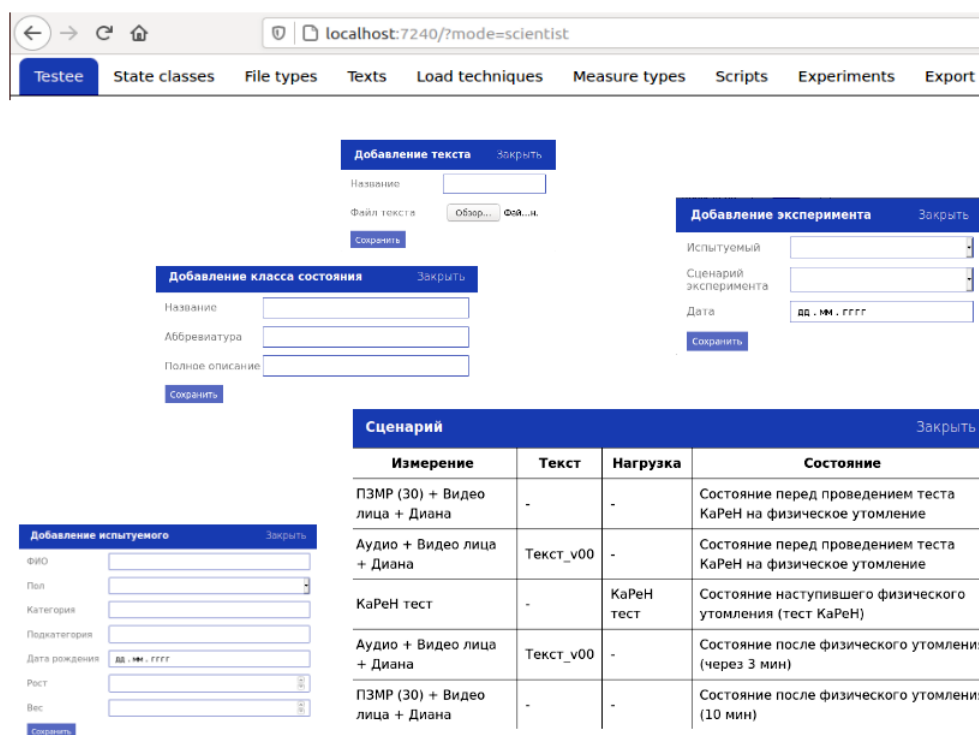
localhost:7240/?mode=scientist

Testee State classes File types Texts Load techniques Measure types Scripts Experiments Export

Добавление текста Закрыть
Название
Файл текста Обзор... Фай...н.
Сохранить

Добавление эксперимента Закрыть
Испытуемый
Сценарий эксперимента
Дата дд.мм.гггг
Сохранить

Добавление класса состояния Закрыть
Название
Аббревиатура
Полное описание
Сохранить

Сценарий Закрыть

| Измерение | Текст | Нагрузка | Состояние |
|---|---|---|---|
| ПЗМР (30) + Видео лица + Диана | - | - | Состояние перед проведением теста КаРеН на физическое утомление |
| Аудио + Видео лица + Диана | Текст_v00 | - | Состояние перед проведением теста КаРеН на физическое утомление |
| КаРеН тест | - | КаРеН тест | Состояние наступившего физического утомления (тест КаРеН) |
| Аудио + Видео лица + Диана | Текст_v00 | - | Состояние после физического утомлени (через 3 мин) |
| ПЗМР (30) + Видео лица + Диана | - | - | Состояние после физического утомлени (10 мин) |

Добавление испытуемого Закрыть
ФИО
Пол
Категория
Подкатегория
Дата рождения дд.мм.гггг
Рост
Вес
Сохранить